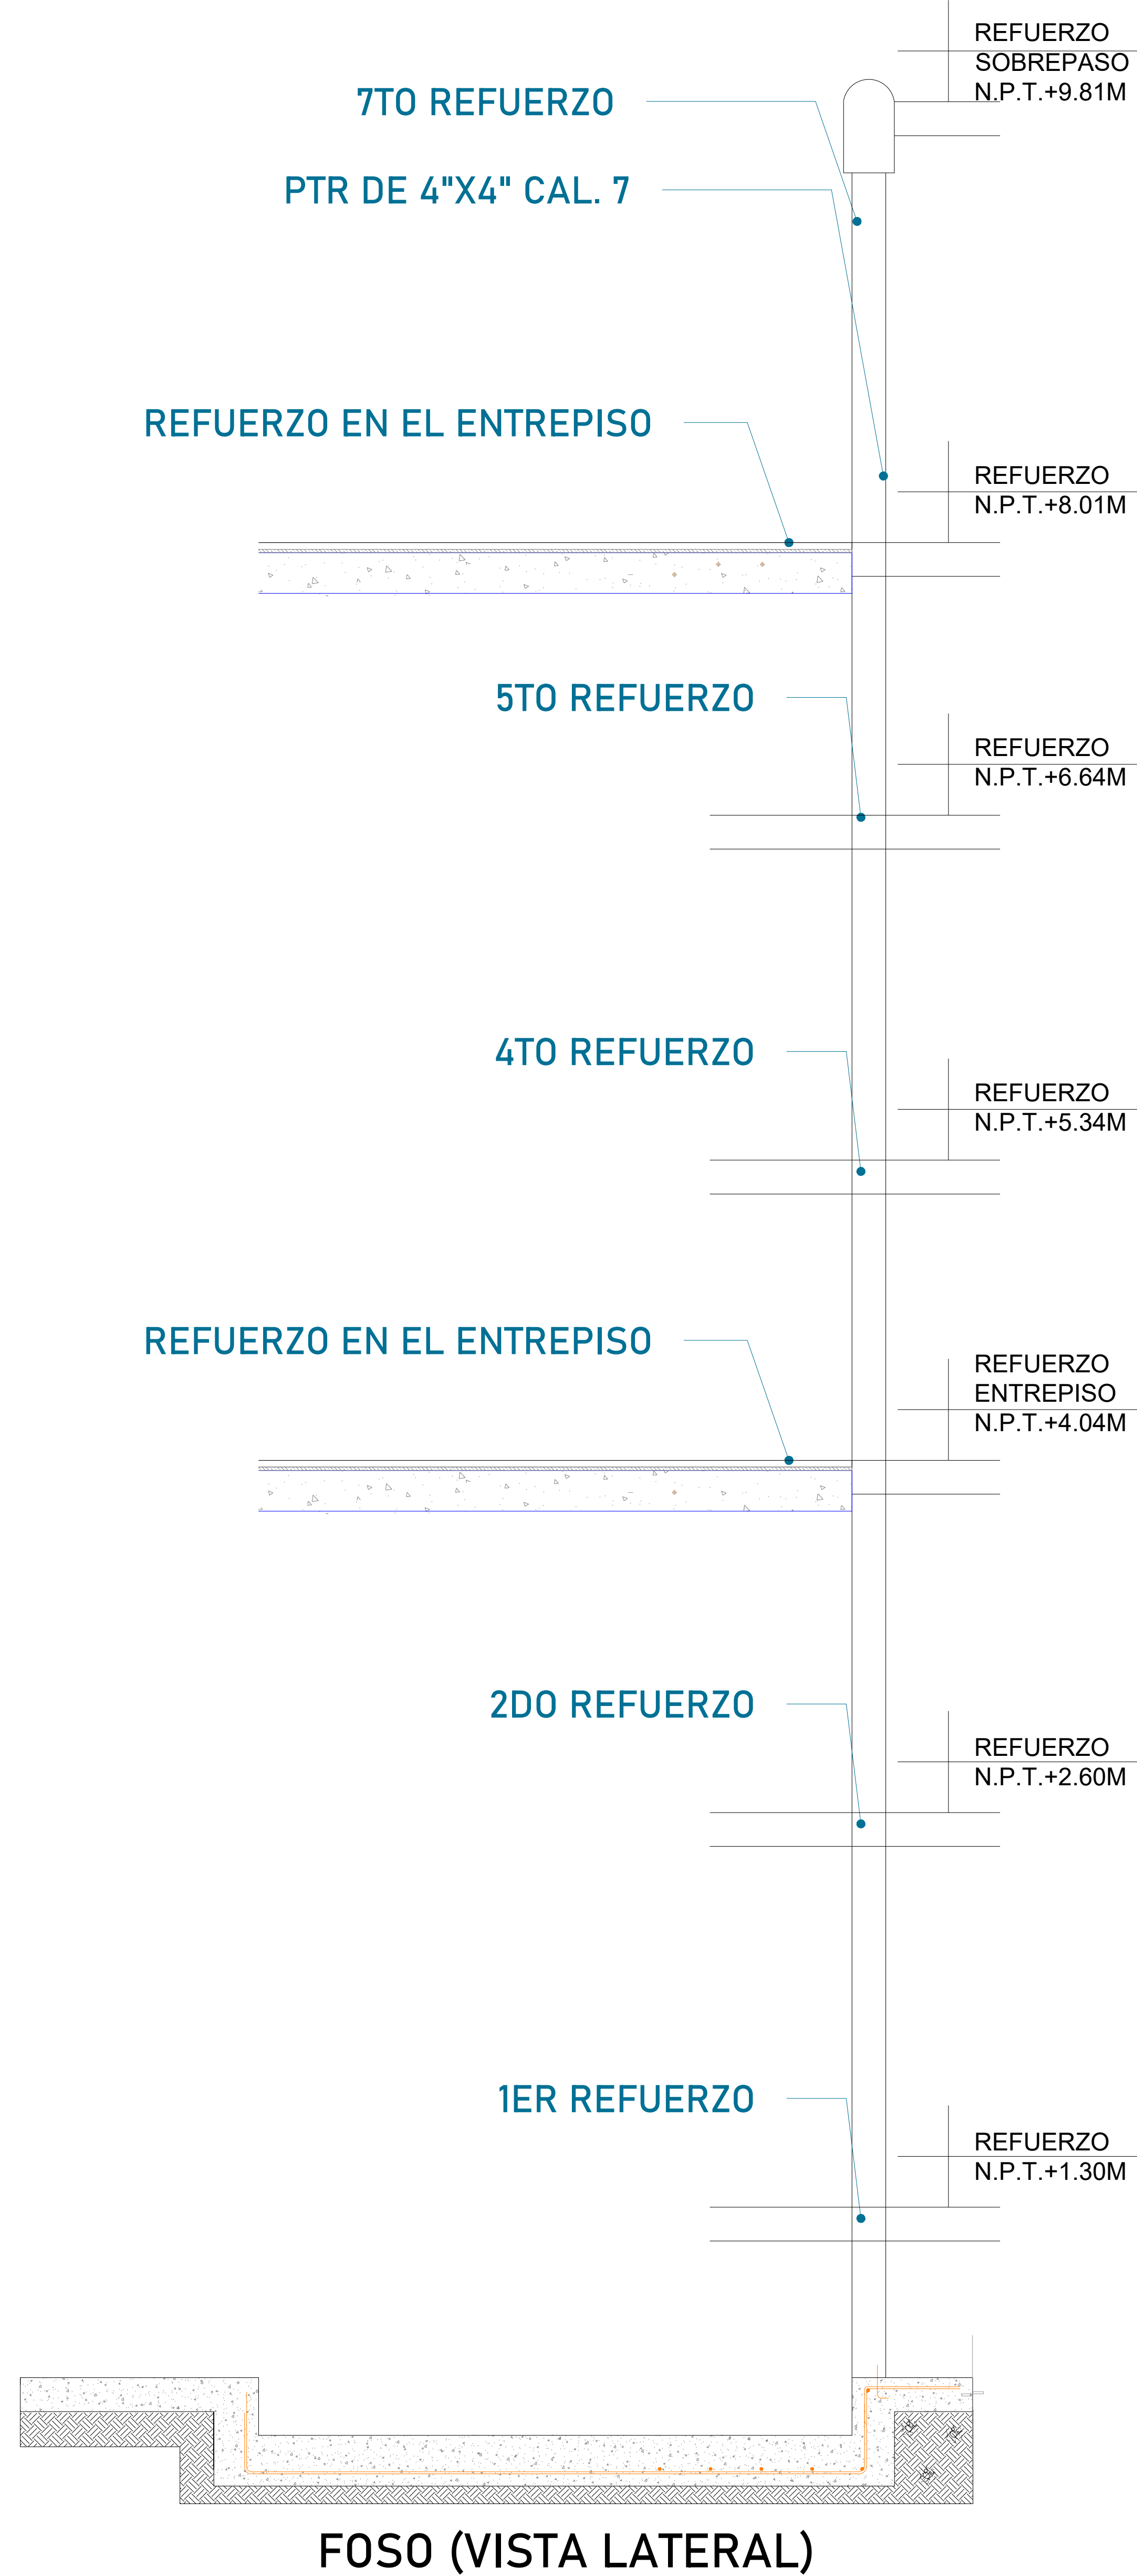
7TO REFUERZO

PTR DE 4"X4" CAL. 7

REFUERZO SOBREPASO N.P.T.+9.81M

REFUERZO EN EL ENTREPISO

REFUERZO N.P.T.+8.01M

5TO REFUERZO

REFUERZO N.P.T.+6.64M

4TO REFUERZO

REFUERZO N.P.T.+5.34M

REFUERZO EN EL ENTREPISO

REFUERZO ENTREPISO N.P.T.+4.04M

2DO REFUERZO

REFUERZO N.P.T.+2.60M

1ER REFUERZO

REFUERZO N.P.T.+1.30M

FOSO (VISTA LATERAL)